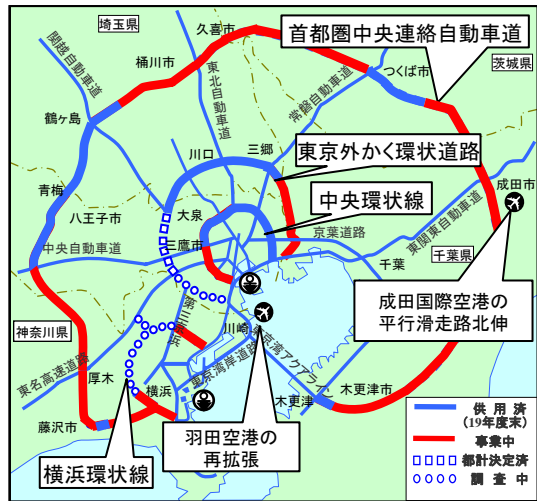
埼玉県
久喜市
首都圏中央連絡自動車道
茨城県
関越自動車道
桶川市
東北自動車道
つくば市
常磐自動車道
鶴ヶ島
三郷
川口
東京外かく環状道路
青梅
成田市
中央環状線
大泉
八王子市
東関東自動車道
京葉道路
中央自動車道
三鷹市
千葉県
千葉
第三京浜
神奈川県
成田国際空港の平行滑走路北伸
川崎
東京湾アクアライン
東名高速道路
厚木
横浜
東京湾岸道路
木更津市
木更津
藤沢市
羽田空港の再拡張
供用済（19年度末）
事業中
都計決定済
調査中
横浜環状線